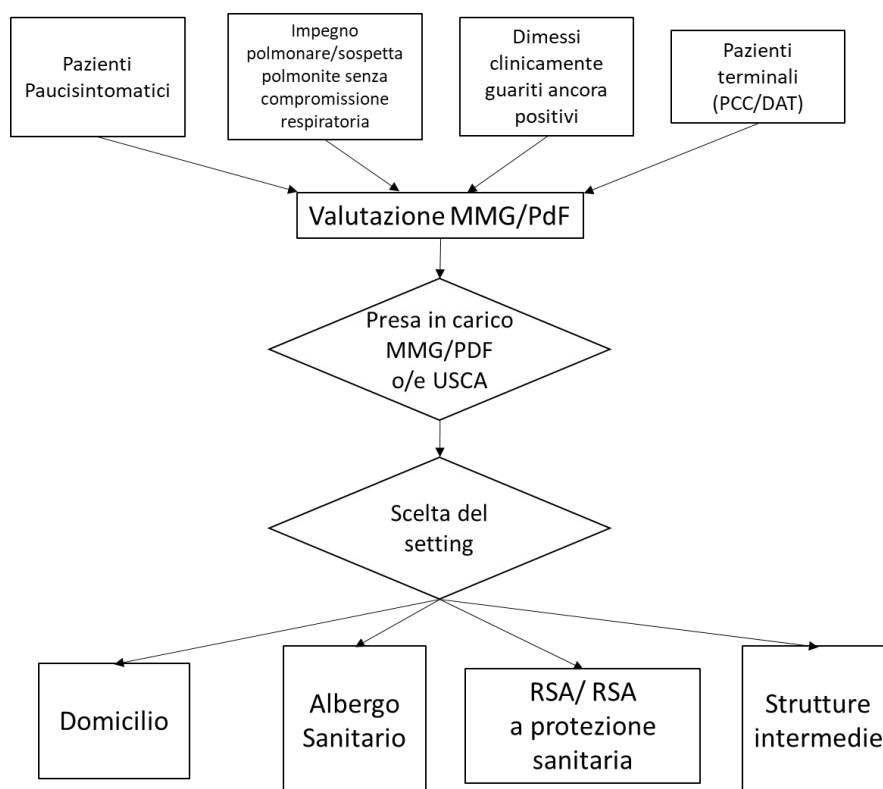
Pazienti Paucisintomatici

Impegno polmonare/sospetta polmonite senza compromissione respiratoria

Dimessi clinicamente guariti ancora positivi

Pazienti terminali (PCC/DAT)

Valutazione MMG/PdF

Presa in carico MMG/PDF o/e USCA

Scelta del setting

Domicilio

Albergo Sanitario

RSA/ RSA a protezione sanitaria

Strutture intermedie